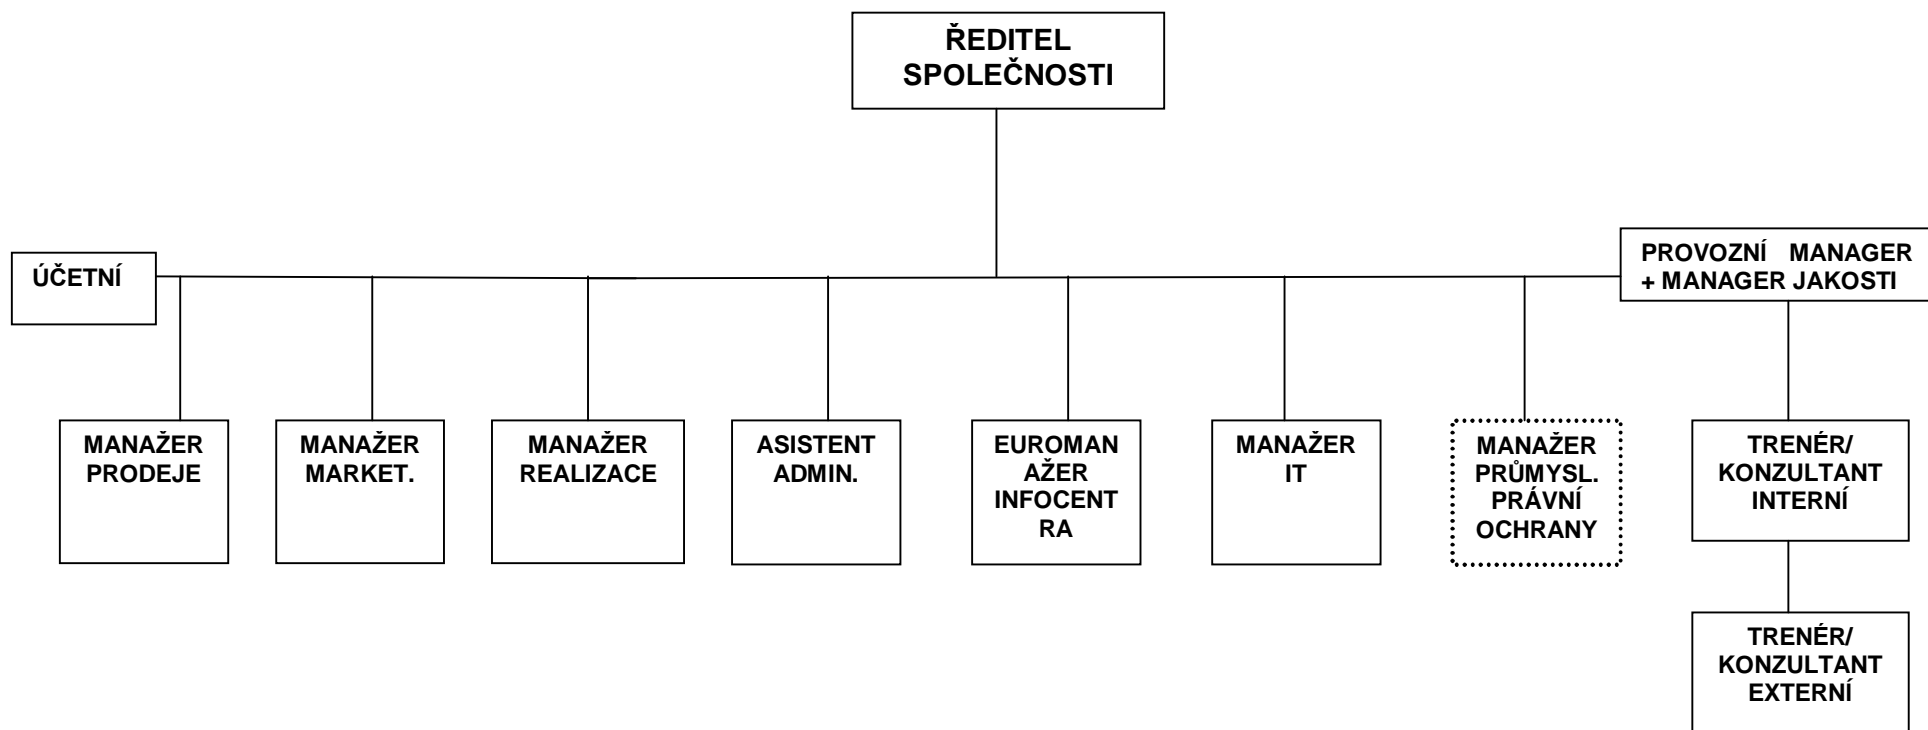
ŘEDITEL SPOLEČNOSTI

ÚČETNÍ

PROVOZNÍ MANAGER + MANAGER JAKOSTI

MANAŽER PRODEJE

MANAŽER MARKET.

MANAŽER REALIZACE

ASISTENT ADMIN.

EUROMANAŽER INFOCENTRA

MANAŽER IT

MANAŽER PRŮMYSL. PRÁVNÍ OCHRANY

TRENÉR/ KONZULTANT INTERNÍ

TRENÉR/ KONZULTANT EXTERNÍ